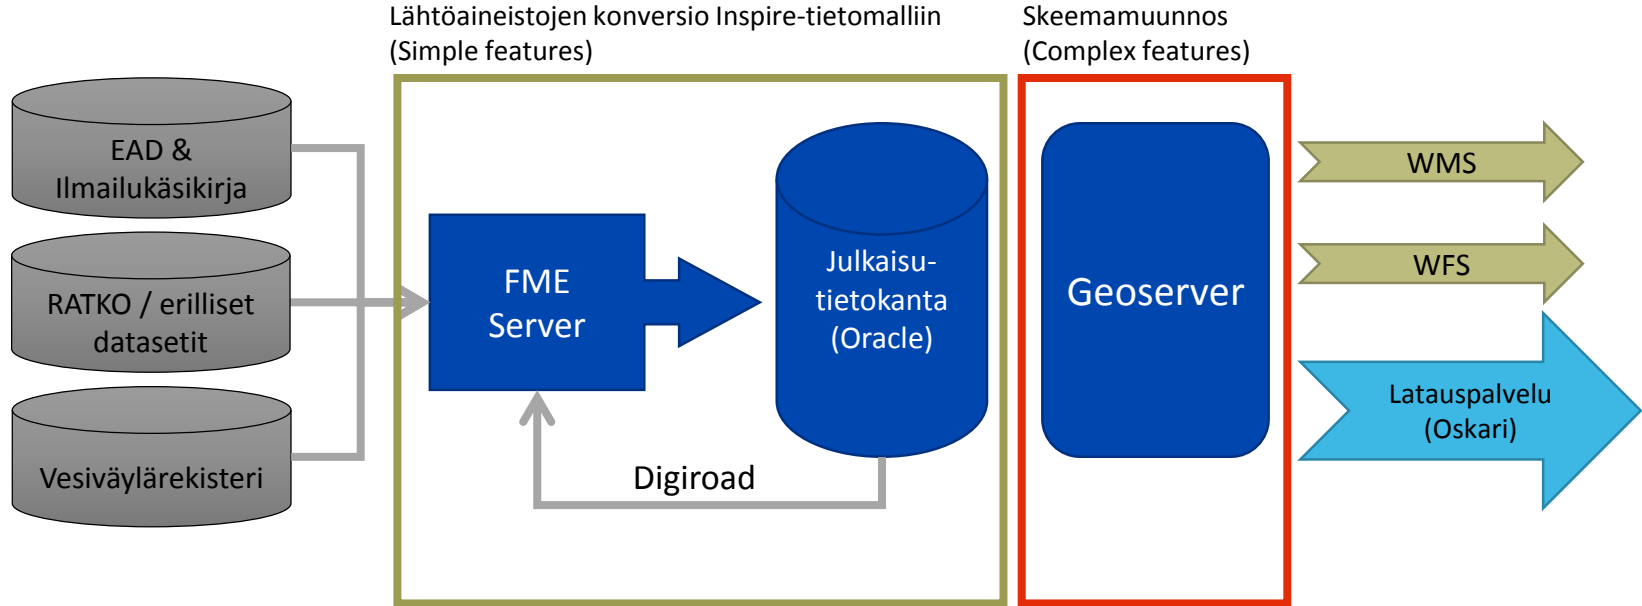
Lähtöaineistojen konversio Inspire-tietomalliin (Simple features)

Skeemamuunnos (Complex features)

EAD & Ilmailukäsikirja

RATKO / erilliset datasetit

Vesiväylärekisteri

FME Server

Julkaisu-tietokanta (Oracle)

Digiroad

Geoserver

WMS

WFS

Latauspalvelu (Oskari)